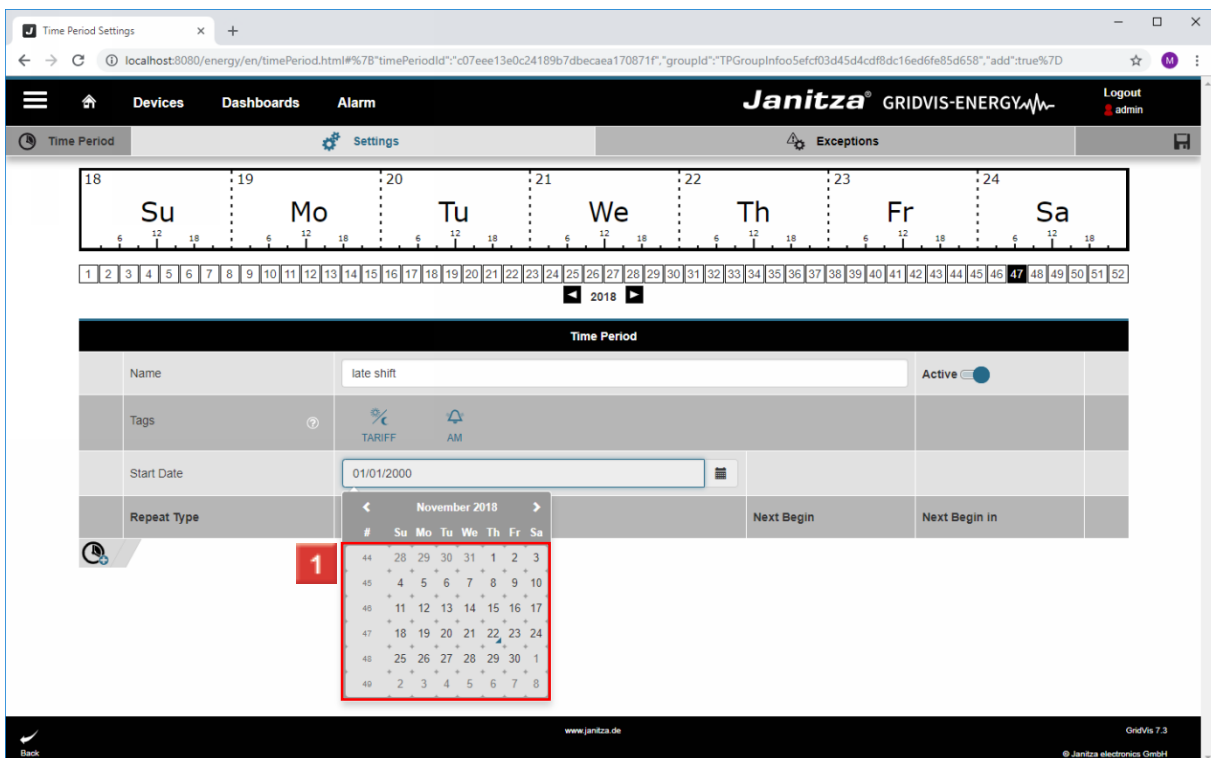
Time Period Settings × +

localhost:8080/energy/en/timePeriod.html#%7B"timePeriodId":"c07eee13e0c24189b7dbecaea170871f","groupId":"TPGroupInfoo5efcf03d45d4cdf8dc16ed6fe85d658","add":true%7D

M

Devices Dashboards Alarm

Janitza® GRIDVIS-ENERGY

Logout
admin

Time Period | Settings | Exceptions

18 Su 6 12 18
19 Mo 6 12 18
20 Tu 6 12 18
21 We 6 12 18
22 Th 6 12 18
23 Fr 6 12 18
24 Sa 6 12 18

1 2 3 4 5 6 7 8 9 10 11 12 13 14 15 16 17 18 19 20 21 22 23 24 25 26 27 28 29 30 31 32 33 34 35 36 37 38 39 40 41 42 43 44 45 46 47 48 49 50 51 52

2018

Time Period

| | | |
|---|---|---|
| Name | late shift | Active |
| Tags | TARIFF AM | |
| Start Date | 01/01/2000 | |
| Repeat Type | | Next Begin | Next Begin in |

November 2018

| # | Su | Mo | Tu | We | Th | Fr | Sa |
|---|---|---|---|---|---|---|---|
| 44 | 28 | 29 | 30 | 31 | 1 | 2 | 3 |
| 45 | 4 | 5 | 6 | 7 | 8 | 9 | 10 |
| 46 | 11 | 12 | 13 | 14 | 15 | 16 | 17 |
| 47 | 18 | 19 | 20 | 21 | 22 | 23 | 24 |
| 48 | 25 | 26 | 27 | 28 | 29 | 30 | 1 |
| 49 | 2 | 3 | 4 | 5 | 6 | 7 | 8 |

1

Back

www.janitza.de

GridVis 7.3
© Janitza electronics GmbH